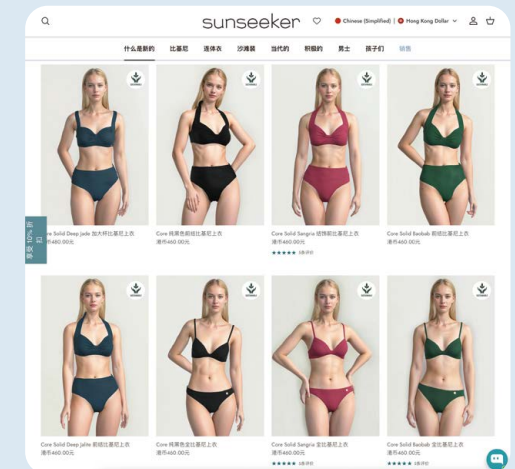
sunseeker

Chinese (Simplified) | Hong Kong Dollar

什么是新的 比基尼 连体衣 沙滩装 当代的 积极的 男士 孩子们 销售

享受10%折扣

Core Solid Deep Jade 加大杯比基尼上衣
港币480.00元

Core 纯黑色前结比基尼上衣
港币460.00元

Core Solid Sangria 侧绑前结比基尼上衣
港币460.00元
★★★★★ 3条评价

Core Solid Baobab 前结比基尼上衣
港币460.00元

Core Solid Deep Jade 前结比基尼上衣
港币460.00元

Core 纯黑色金比基尼上衣
港币460.00元

Core Solid Sangria 金比基尼上衣
港币460.00元
★★★★★ 3条评价

Core Solid Baobab 金比基尼上衣
港币460.00元
★★★★★ 1条评价